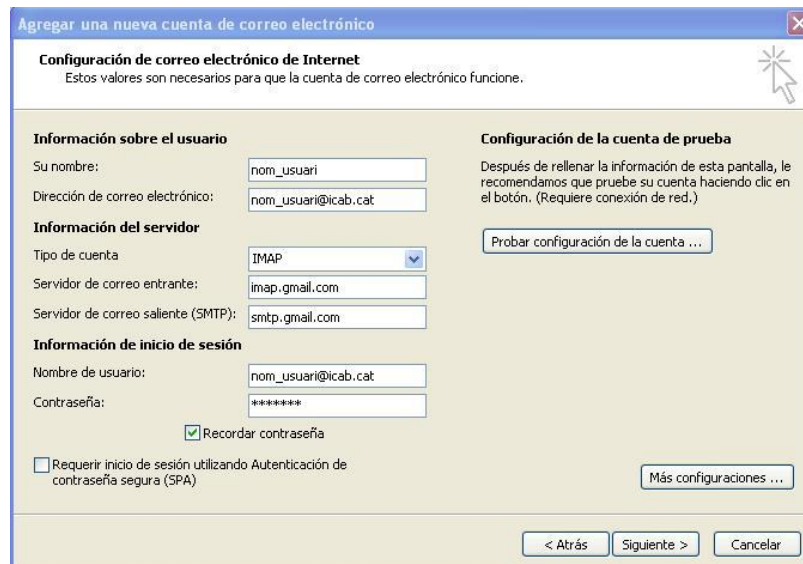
Agregar una nueva cuenta de correo electrónico

Configuración de correo electrónico de Internet
Estos valores son necesarios para que la cuenta de correo electrónico funcione.

Información sobre el usuario

Su nombre: nom_usuari

Dirección de correo electrónico: nom_usuari@icab.cat

Información del servidor

Tipo de cuenta IMAP

Servidor de correo entrante: imap.gmail.com

Servidor de correo saliente (SMTP): smtp.gmail.com

Información de inicio de sesión

Nombre de usuario: nom_usuari@icab.cat

Contraseña: *******

Recordar contraseña

Requerir inicio de sesión utilizando Autenticación de contraseña segura (SPA)

Configuración de la cuenta de prueba

Después de rellenar la información de esta pantalla, le recomendamos que pruebe su cuenta haciendo clic en el botón. (Requiere conexión de red.)

Probar configuración de la cuenta ...

Más configuraciones ...

< Atrás Siguiente > Cancelar